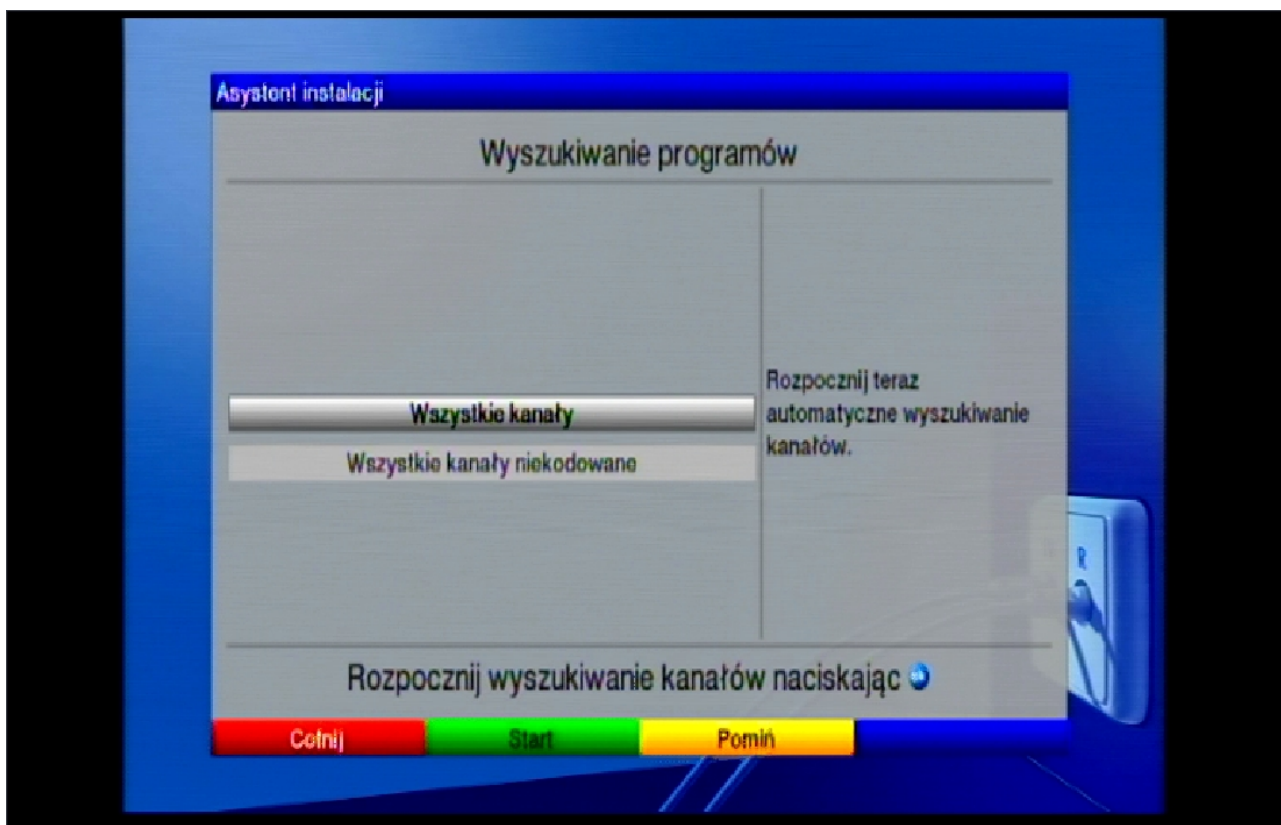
Asystent instalacji

Wyszukiwanie programów

Wszystkie kanały

Wszystkie kanały niekodowane

Rozpocznij teraz automatyczne wyszukiwanie kanałów.

Rozpocznij wyszukiwanie kanałów naciskając

Cofnij

Start

Pomiń

R